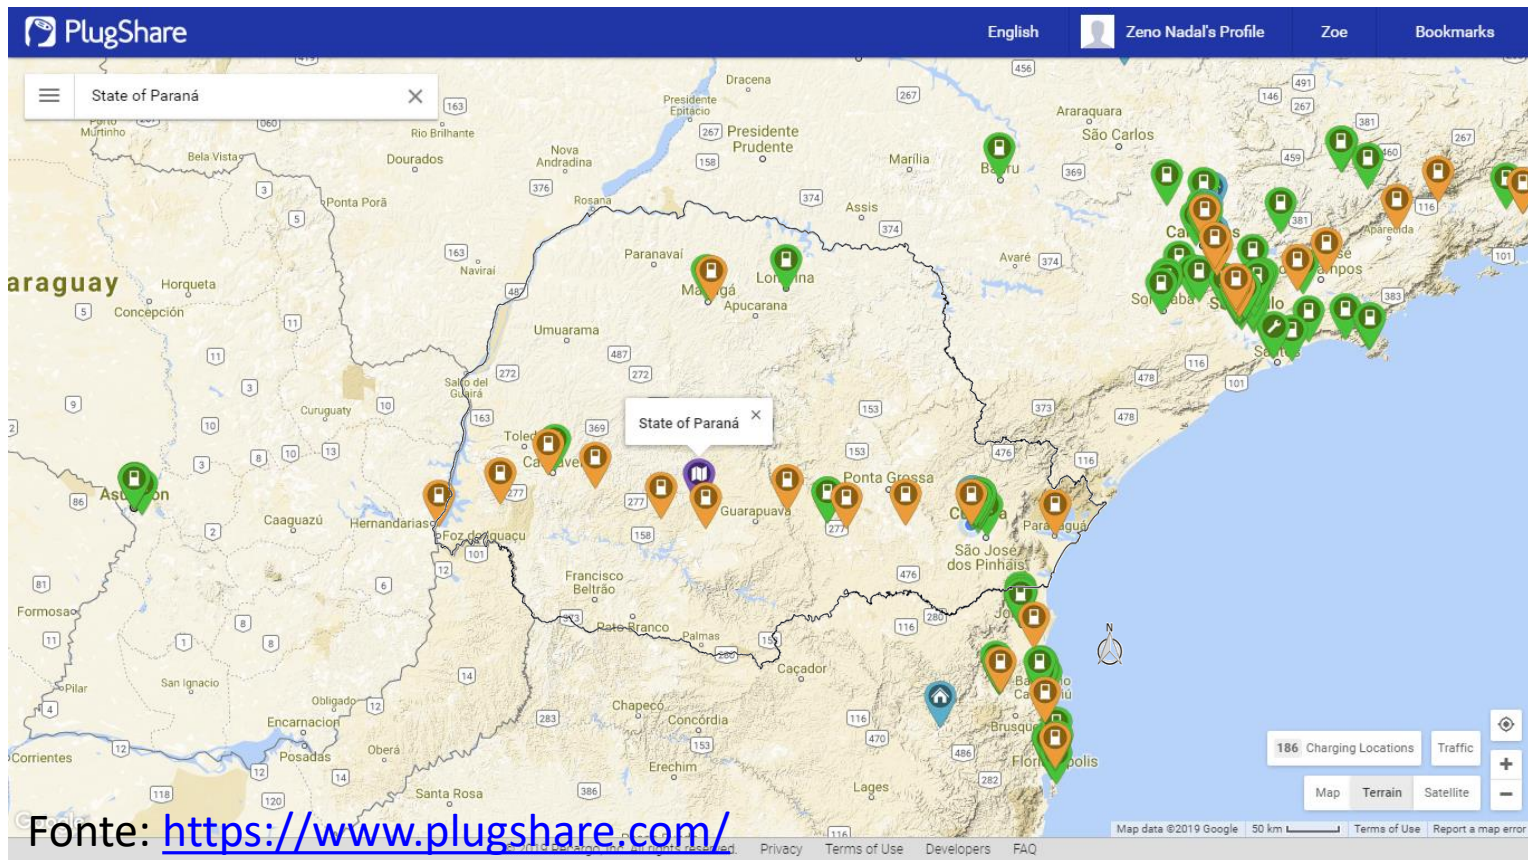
PlugShare
English
Zeno Nadal's Profile
Zoe
Bookmarks

State of Paraná

Dracena
Presidente Epitácio
Presidente Prudente
Araraquara
São Carlos
Marília
Bauru
Assis
Avaré
Paranavaí
Maringá
Londrina
Apucarana
Umuarama
Nova Andradina
Rosana
Dourados
Rio Brilhante
Bela Vista
Ponta Porã
Naviraí
araguay
Horqueta
Concepción
Salto del Guairá
Curuguaty
Toledo
Cascavel
Guarapuava
Ponta Grossa
Curitiba
Paranaguá
São José dos Pinhais
Asunción
Caaguazú
Hernandarias
Foz do Iguaçu
Francisco Beltrão
Pato Branco
Palmas
Caçador
Formosa
Pilar
San Ignacio
Obligado
Encarnación
Oberá
Posadas
Corrientes
Chapecó
Concórdia
Erechim
Lages
Santa Rosa
Joinville
Blumenau
Balneário Camboriú
Brusque
Florianópolis
Campinas
São Paulo
Sorocaba
São José dos Campos
Aparecida
Santos

State of Paraná

186 Charging Locations
Traffic
Map
Terrain
Satellite
Map data ©2019 Google 50 km
Terms of Use
Report a map error
Privacy
Terms of Use
Developers
FAQ

Fonte: https://www.plugshare.com/